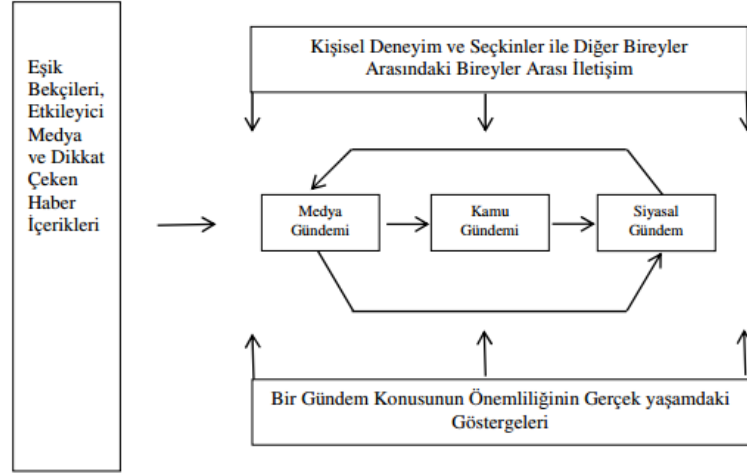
Eşik Bekçileri, Etkileyici Medya ve Dikkat Çeken Haber İçerikleri

Kişisel Deneyim ve Seçkinler ile Diğer Bireyler Arasındaki Bireyler Arası İletişim

Medya Gündemi

Kamu Gündemi

Siyasal Gündem

Bir Gündem Konusunun Önemliliğinin Gerçek yaşamdaki Göstergeleri